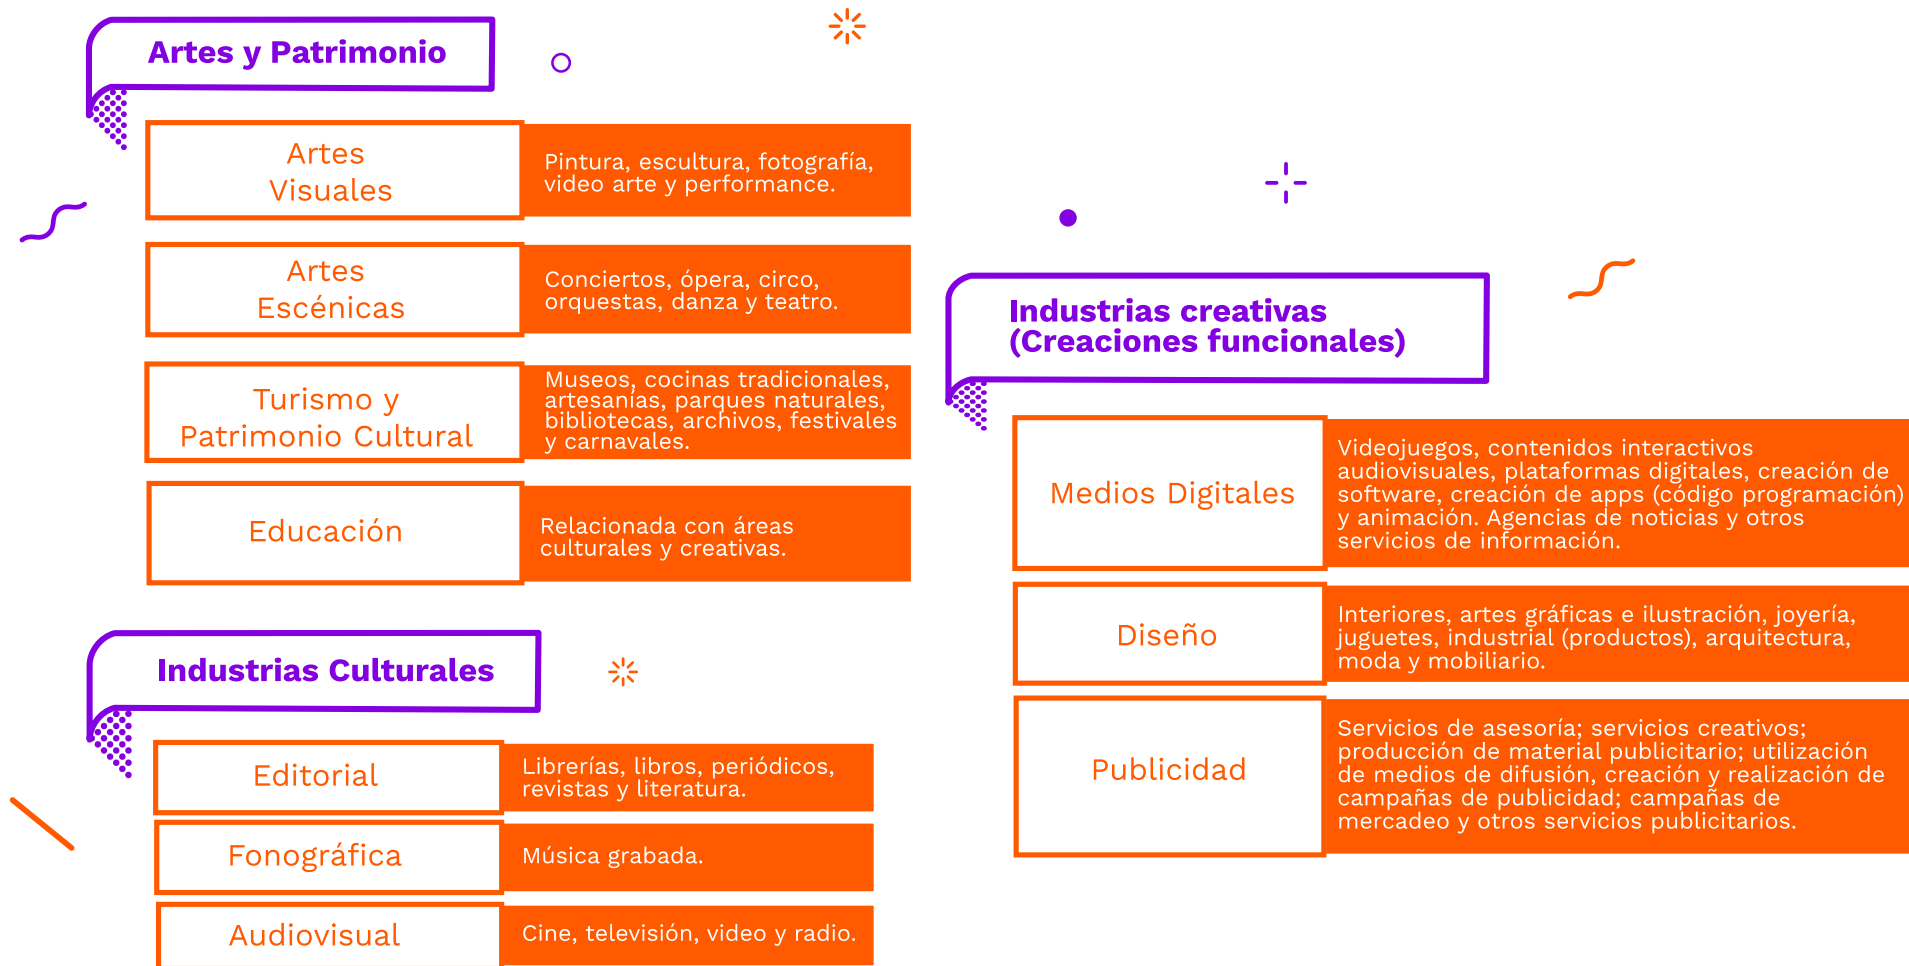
Artes y Patrimonio

Artes Visuales
Pintura, escultura, fotografía, video arte y performance.

Artes Escénicas
Conciertos, ópera, circo, orquestas, danza y teatro.

Turismo y Patrimonio Cultural
Museos, cocinas tradicionales, artesanías, parques naturales, bibliotecas, archivos, festivales y carnavales.

Educación
Relacionada con áreas culturales y creativas.

Industrias Culturales

Editorial
Librerías, libros, periódicos, revistas y literatura.

Fonográfica
Música grabada.

Audiovisual
Cine, televisión, video y radio.

Industrias creativas (Creaciones funcionales)

Medios Digitales
Videojuegos, contenidos interactivos audiovisuales, plataformas digitales, creación de software, creación de apps (código programación) y animación. Agencias de noticias y otros servicios de información.

Diseño
Interiores, artes gráficas e ilustración, joyería, juguetes, industrial (productos), arquitectura, moda y mobiliario.

Publicidad
Servicios de asesoría; servicios creativos; producción de material publicitario; utilización de medios de difusión, creación y realización de campañas de publicidad; campañas de mercadeo y otros servicios publicitarios.